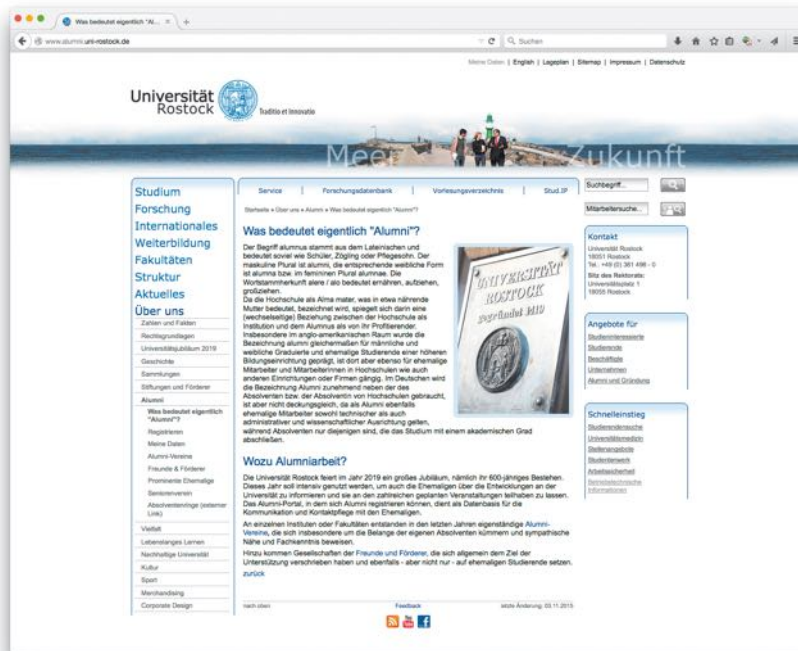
Was bedeutet eigentlich "Al... ×

www.alumni.uni-rostock.de

Suchen

Meine Daten | English | Lageplan | Sitemap | Impressum | Datenschutz

Universität Rostock

Traditio et Innovatio

Meer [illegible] Zukunft

Studium
Forschung
Internationales
Weiterbildung
Fakultäten
Struktur
Aktuelles
Über uns

Zahlen und Fakten
Rechtsgrundlagen
Universitätsjubiläum 2019
Geschichte
Sammlungen
Stiftungen und Förderer
Alumni
Was bedeutet eigentlich "Alumni"?
Registrieren
Meine Daten
Alumni-Vereine
Freunde & Förderer
Prominente Ehemalige
Seniorenverein
Absolventenringe (externer Link)
Vielfalt
Lebenslanges Lernen
Nachhaltige Universität
Kultur
Sport
Merchandising
Corporate Design

Service | Forschungsdatenbank | Vorlesungsverzeichnis | Stud.IP

Startseite » Über uns » Alumni » Was bedeutet eigentlich "Alumni"?

Was bedeutet eigentlich "Alumni"?

Der Begriff alumnus stammt aus dem Lateinischen und bedeutet soviel wie Schüler, Zögling oder Pflegesohn. Der maskuline Plural ist alumni, die entsprechende weibliche Form ist alumna bzw. im femininen Plural alumnae. Die Wortstammherkunft alere / alo bedeutet ernähren, aufziehen, großziehen.
Da die Hochschule als Alma mater, was in etwa nährende Mutter bedeutet, bezeichnet wird, spiegelt sich darin eine (wechselseitige) Beziehung zwischen der Hochschule als Institution und dem Alumnus als von ihr Profitierender. Insbesondere im anglo-amerikanischen Raum wurde die Bezeichnung alumni gleichermaßen für männliche und weibliche Graduierte und ehemalige Studierende einer höheren Bildungseinrichtung geprägt, ist dort aber ebenso für ehemalige Mitarbeiter und Mitarbeiterinnen in Unternehmen als auch anderen Einrichtungen oder Firmen gängig. Im Deutschen wird die Bezeichnung Alumni zunehmend neben der des Absolventen bzw. der Absolventin von Hochschulen gebraucht, ist aber nicht deckungsgleich, da als Alumni ebenfalls ehemalige Mitarbeiter sowohl technischer als auch administrativer und wissenschaftlicher Ausrichtung gelten, während Absolventen nur diejenigen sind, die das Studium mit einem akademischen Grad abschließen.

UNIVERSITÄT ROSTOCK gegründet 1419

Wozu Alumniarbeit?

Die Universität Rostock feiert im Jahr 2019 ein großes Jubiläum, nämlich ihr 600-jähriges Bestehen. Dieses Jahr soll intensiv genutzt werden, um auch die Ehemaligen über die Entwicklungen an der Universität zu informieren und sie an den zahlreichen geplanten Veranstaltungen teilhaben zu lassen. Das Alumni-Portal, in dem sich Alumni registrieren können, dient als Datenbasis für die Kommunikation und Kontaktpflege mit den Ehemaligen.

An einzelnen Instituten oder Fakultäten entstanden in den letzten Jahren eigenständige Alumni-Vereine, die sich insbesondere um die Belange der eigenen Absolventen kümmern und sympathische Nähe und Fachkenntnis beweisen.

Hinzu kommen Gesellschaften der Freunde und Förderer, die sich allgemein dem Ziel der Unterstützung verschrieben haben und ebenfalls - aber nicht nur - auf ehemaligen Studierende setzen.

zurück

nach oben | Feedback | letzte Änderung: 03.11.2015

Suchbegriff... 
Mitarbeitersuche...

Kontakt
Universität Rostock
18051 Rostock
Tel.: +49 (0) 381 498 - 0
Sitz des Rektorats:
Universitätsplatz 1
18055 Rostock

Angebote für
Studieninteressierte
Studierende
Beschäftigte
Unternehmen
Alumni und Gründung

Schnelleinstieg
Studiengangsuche
Universitätsmedizin
Stellenangebote
Studentenwerk
Arbeitssicherheit
Betriebstechnische Informationen